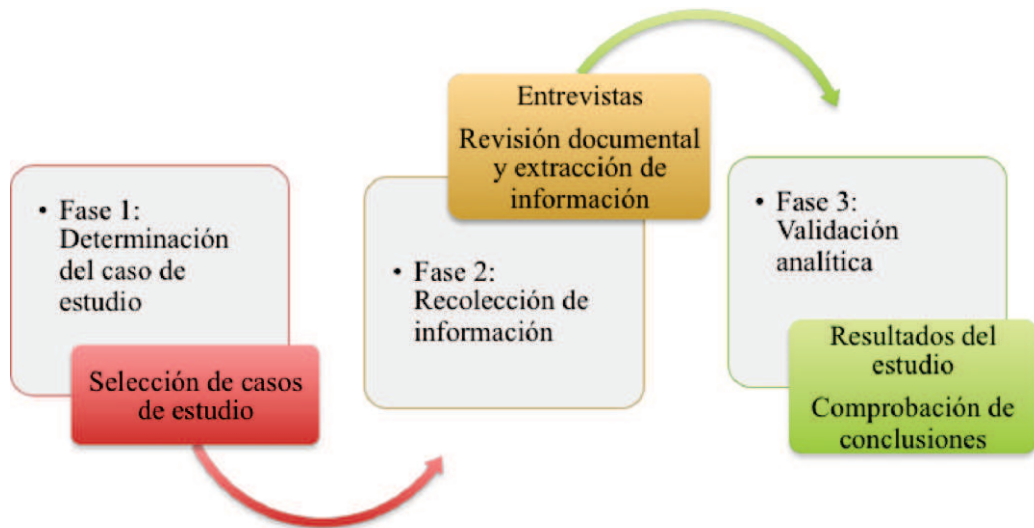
• Fase 1: Determinación del caso de estudio

Selección de casos de estudio

Entrevistas

Revisión documental y extracción de información

• Fase 2: Recolección de información

• Fase 3: Validación analítica

Resultados del estudio

Comprobación de conclusiones